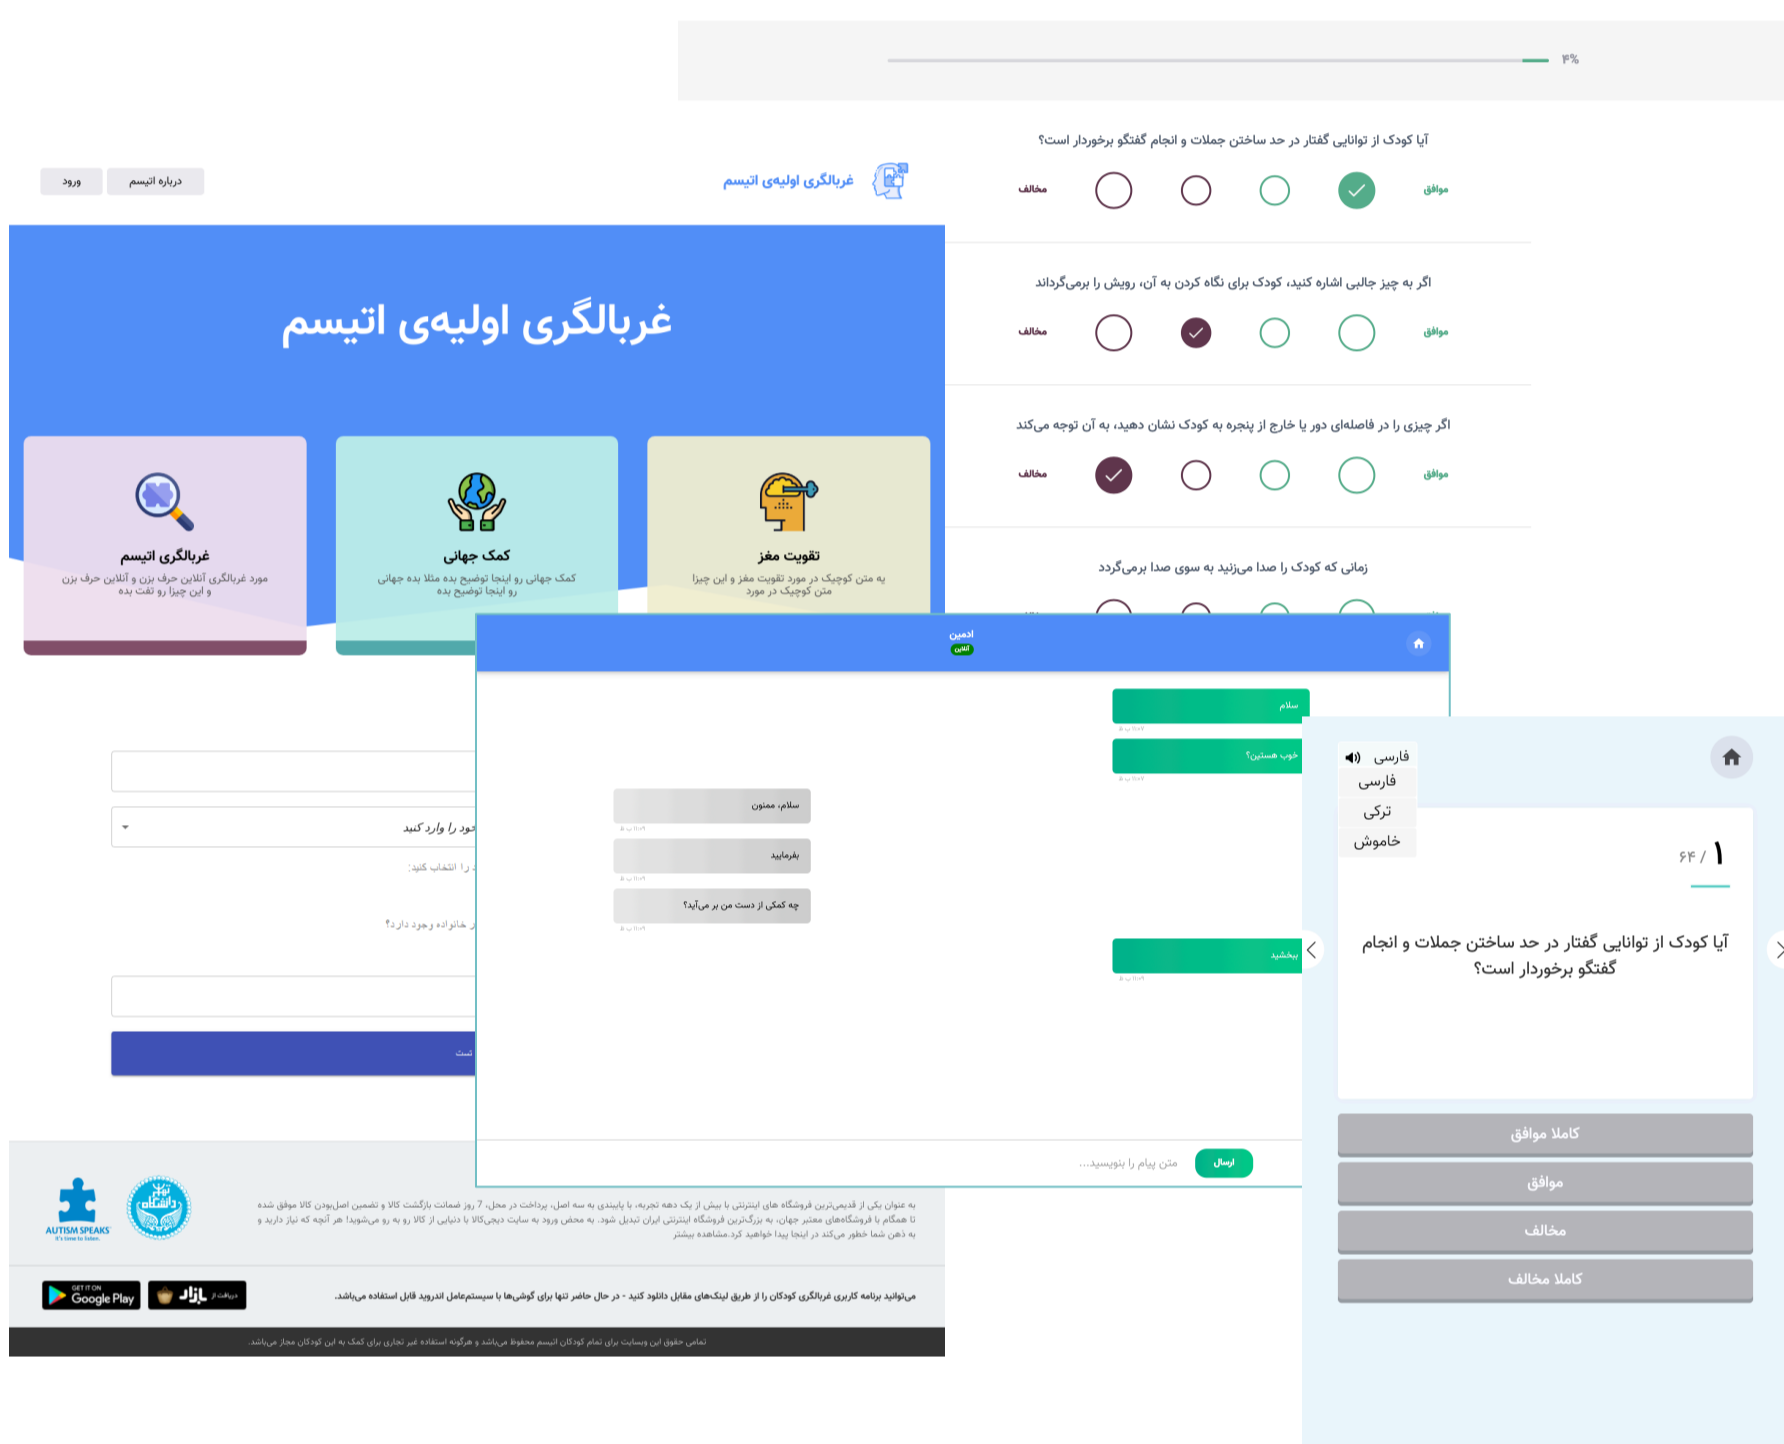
۴%

آیا کودک از توانایی گفتار در حد ساختن جملات و انجام گفتگو برخوردار است؟

موافق مخالف

اگر به چیز جالبی اشاره کنید، کودک برای نگاه کردن به آن، رویش را برمی‌گرداند

موافق مخالف

اگر چیزی را در فاصله‌ای دور یا خارج از پنجره به کودک نشان دهید، به آن توجه می‌کند

موافق مخالف

زمانی که کودک را صدا می‌زنید به سوی صدا برمی‌گردد

غربالگری اولیه‌ی اتیسم

درباره اتیسم ورود

غربالگری اولیه‌ی اتیسم

غربالگری اتیسم
مورد غربالگری آنلاین حرف بزن و آنلاین حرف بزن و این چیزا رو ثفت بده

کمک جهانی
کمک جهانی رو اینجا توضیح بده مثلا بده جهانی رو اینجا توضیح بده

تقویت مغز
یه متن کوچیک در مورد تقویت مغز و این این چیزا متن کوچیک در مورد

ادمین
آنلاین

سلام
خوب هستین؟
سلام، ممنون
بفرمایید
چه کمکی از دست من بر می‌آید؟
ببخشید

ارسال متن پیام را بنویسید...

فارسی
فارسی
ترکی
خاموش

۱ / ۶۴

آیا کودک از توانایی گفتار در حد ساختن جملات و انجام گفتگو برخوردار است؟

کاملا موافق
موافق
مخالف
کاملا مخالف

AUTISM SPEAKS

می‌توانید برنامه کاربری غربالگری کودکان را از طریق لینک‌های مقابل دانلود کنید - در حال حاضر تنها برای گوشی‌ها با سیستم‌عامل اندروید قابل استفاده می‌باشد.

بازار
GET IT ON Google Play

تمامی حقوق این وبسایت برای تمام کودکان اتیسم محفوظ می‌باشد و هرگونه استفاده غیر تجاری برای کمک به این کودکان مجاز می‌باشد.